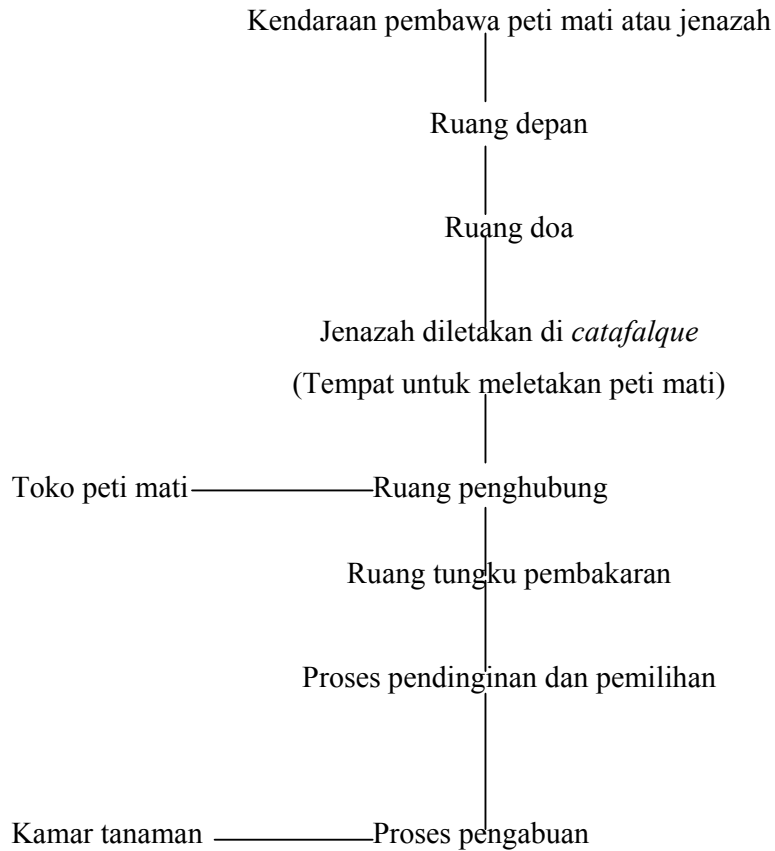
Kendaraan pembawa peti mati atau jenazah

Ruang depan

Ruang doa

Jenazah diletakan di *catafalque*

(Tempat untuk meletakan peti mati)

Toko peti mati

Ruang penghubung

Ruang tungku pembakaran

Proses pendinginan dan pemilihan

Kamar tanaman

Proses pengabuan